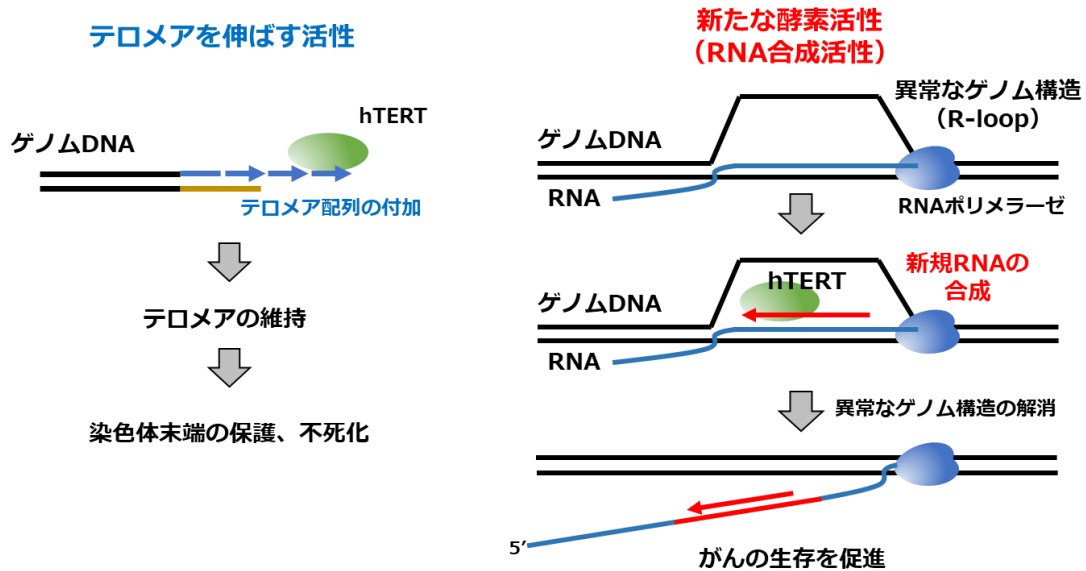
テロメアを伸ばす活性

hTERT

ゲノムDNA

テロメア配列の付加

テロメアの維持

染色体末端の保護、不死化

新たな酵素活性
（RNA合成活性）

異常なゲノム構造
（R-loop）

ゲノムDNA

RNA

RNAポリメラーゼ

hTERT

新規RNAの
合成

ゲノムDNA

RNA

異常なゲノム構造の解消

5′

がんの生存を促進